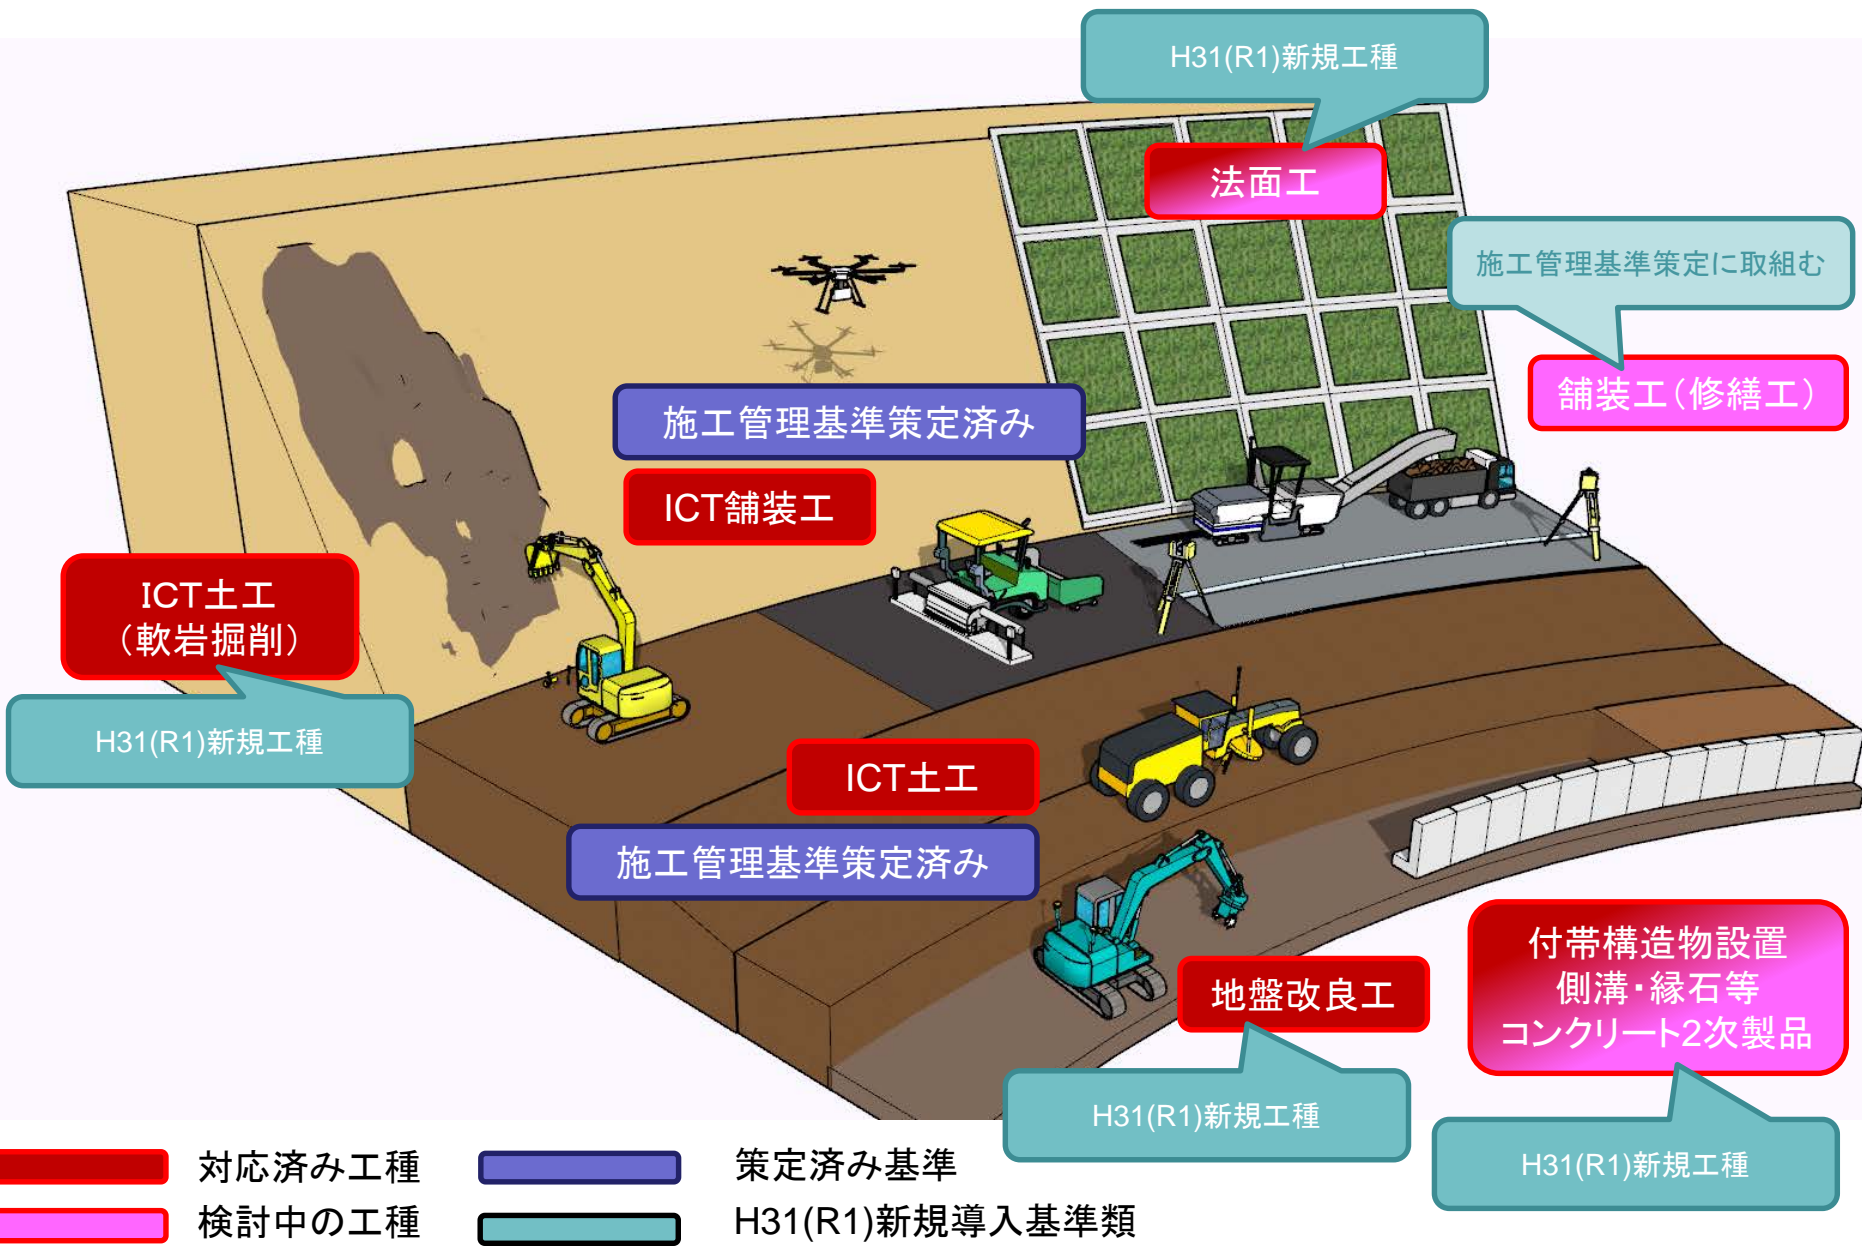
H31(R1)新規工種

法面工

施工管理基準策定に取組む

舗装工（修繕工）

施工管理基準策定済み

ICT舗装工

ICT土工
（軟岩掘削）

H31(R1)新規工種

ICT土工

施工管理基準策定済み

地盤改良工

付帯構造物設置
側溝・縁石等
コンクリート2次製品

H31(R1)新規工種

H31(R1)新規工種

対応済み工種
検討中の工種

策定済み基準
H31(R1)新規導入基準類